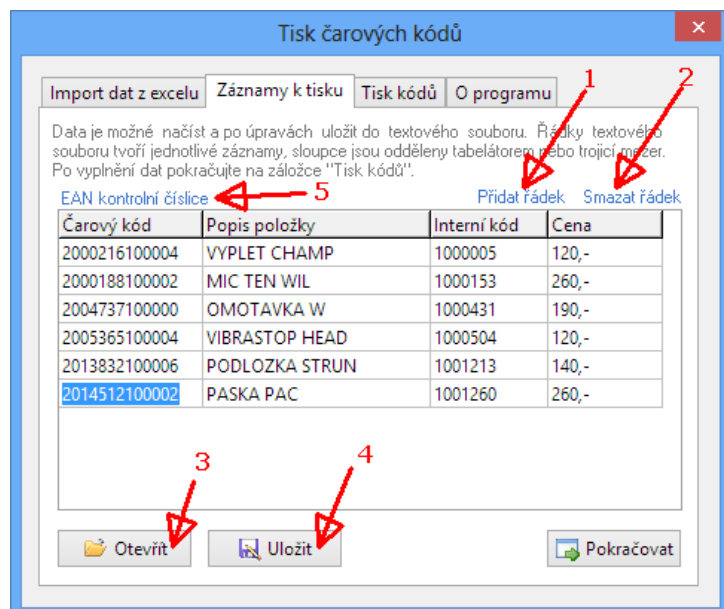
Tisk čarových kódů

Import dat z excelu | Záznamy k tisku | Tisk kódů | O programu

Data je možné načíst a po úpravách uložit do textového souboru. Řádky textového souboru tvoří jednotlivé záznamy, sloupce jsou odděleny tabelátorem nebo trojicí mezer. Po vyplnění dat pokračujte na záložce "Tisk kódů".

1

2

EAN kontrolní číslice

5

Přidat řádek

Smazat řádek

| Čarový kód | Popis položky | Interní kód | Cena |
|---|---|---|---|
| 2000216100004 | VYPLET CHAMP | 1000005 | 120,- |
| 2000188100002 | MIC TEN WIL | 1000153 | 260,- |
| 2004737100000 | OMOTAVKA W | 1000431 | 190,- |
| 2005365100004 | VIBRASTOP HEAD | 1000504 | 120,- |
| 2013832100006 | PODLOZKA STRUN | 1001213 | 140,- |
| 2014512100002 | PASKA PAC | 1001260 | 260,- |

3

4

Otevřít

Uložit

Pokračovat